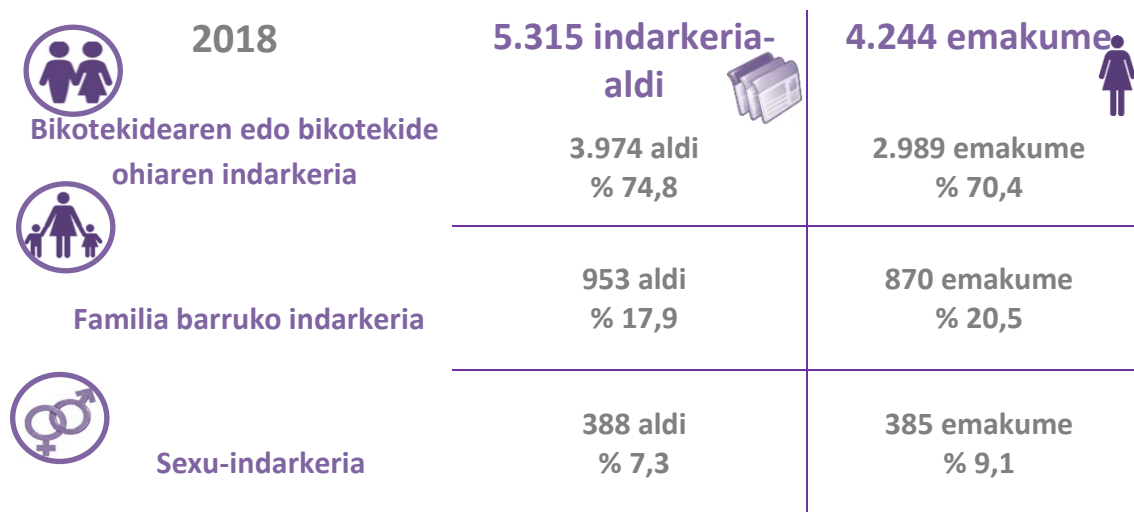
| 2018 | 5.315 indarkeria-aldi | 4.244 emakume |
|---|---|---|
| Bikotekidearen edo bikotekide ohiaren indarkeria | 3.974 aldi % 74,8 | 2.989 emakume % 70,4 |
| Familia barruko indarkeria | 953 aldi % 17,9 | 870 emakume % 20,5 |
| Sexu-indarkeria | 388 aldi % 7,3 | 385 emakume % 9,1 |